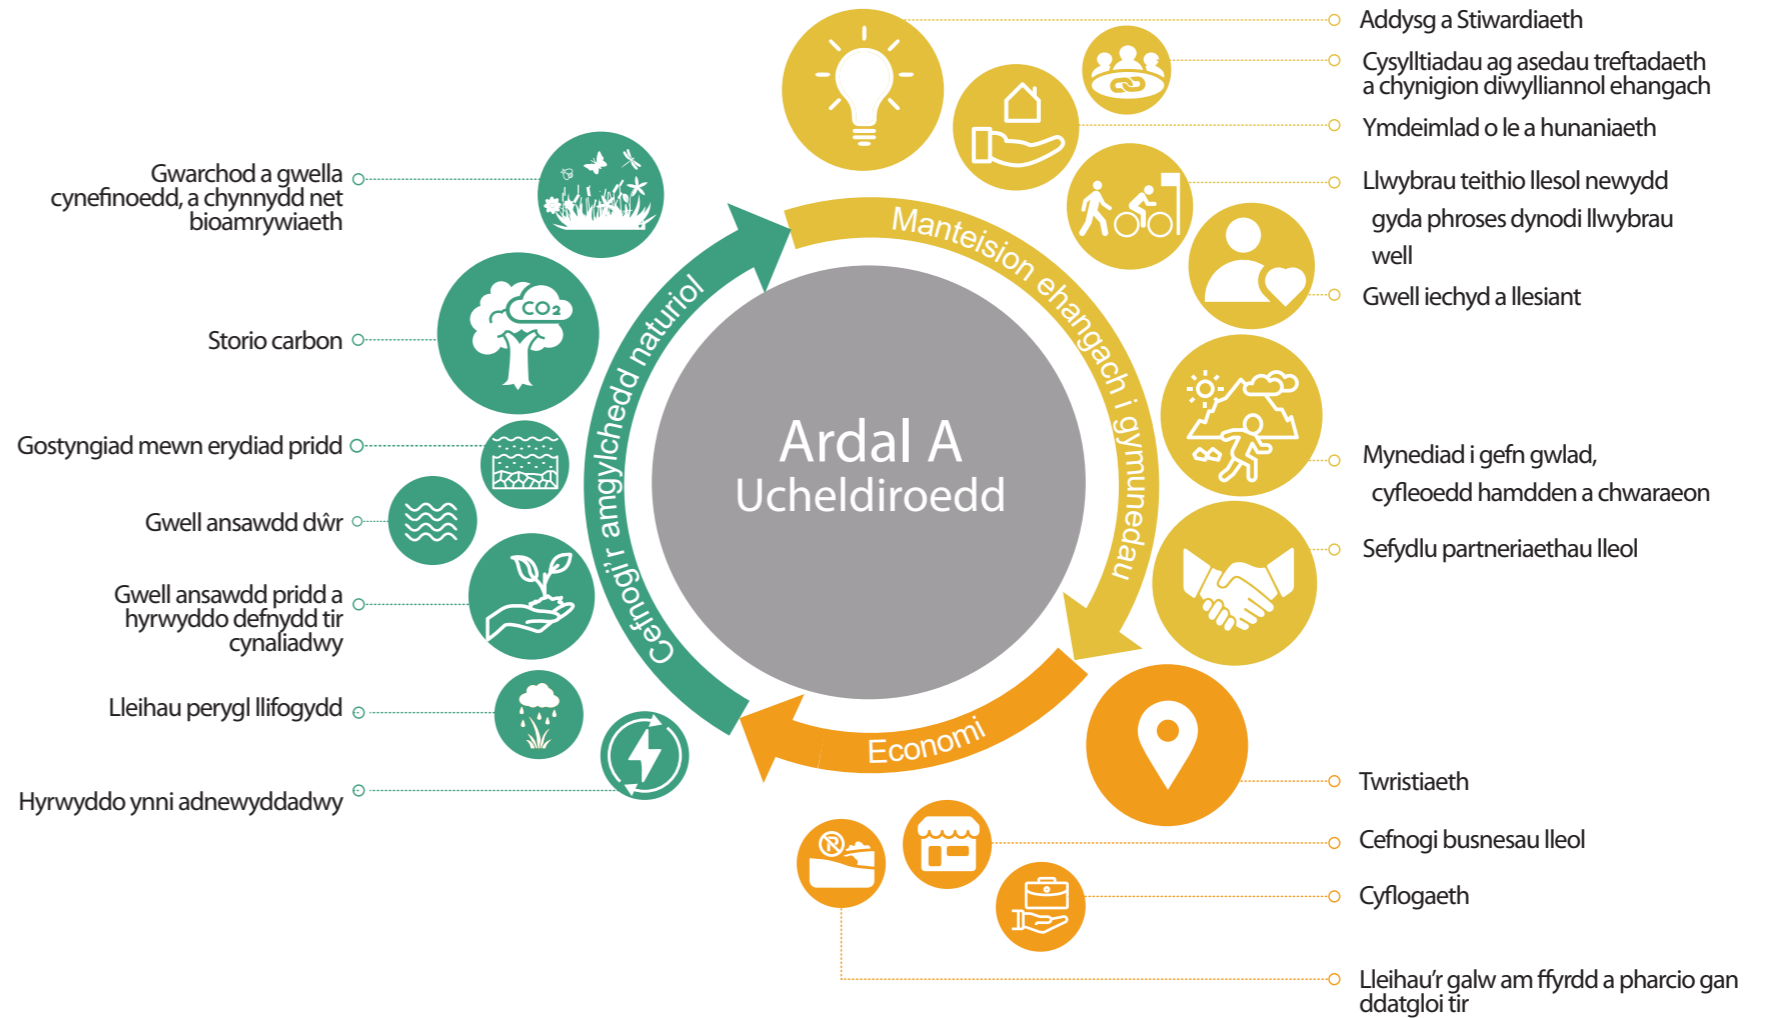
Ardal A
Ucheldiroedd

Manteision ehangach i gymunedau

Economi

Cefnogi'r amgylchedd naturiol

Addysg a Stiwardiaeth

Cysylltiadau ag asedau treftadaeth a chynigion diwylliannol ehangach

Ymdeimlad o le a hunaniaeth

Llwybrau teithio llesol newydd gyda phroses dynodi llwybrau well

Gwell iechyd a llesiant

Mynediad i gefn gwlad, cyfleoedd hamdden a chwaraeon

Sefydlu partneriaethau lleol

Twristiaeth

Cefnogi busnesau lleol

Cyflogaeth

Lleihau'r galw am ffyrdd a pharcio gan ddatgloi tir

Gwarchod a gwella cynefinoedd, a chynnydd net bioamrywiaeth

Storio carbon

Gostyngiad mewn erydiad pridd

Gwell ansawdd dŵr

Gwell ansawdd pridd a hyrwyddo defnydd tir cynaliadwy

Lleihau perygl llifogydd

Hyrwyddo ynni adnewyddadwy

$CO_2$